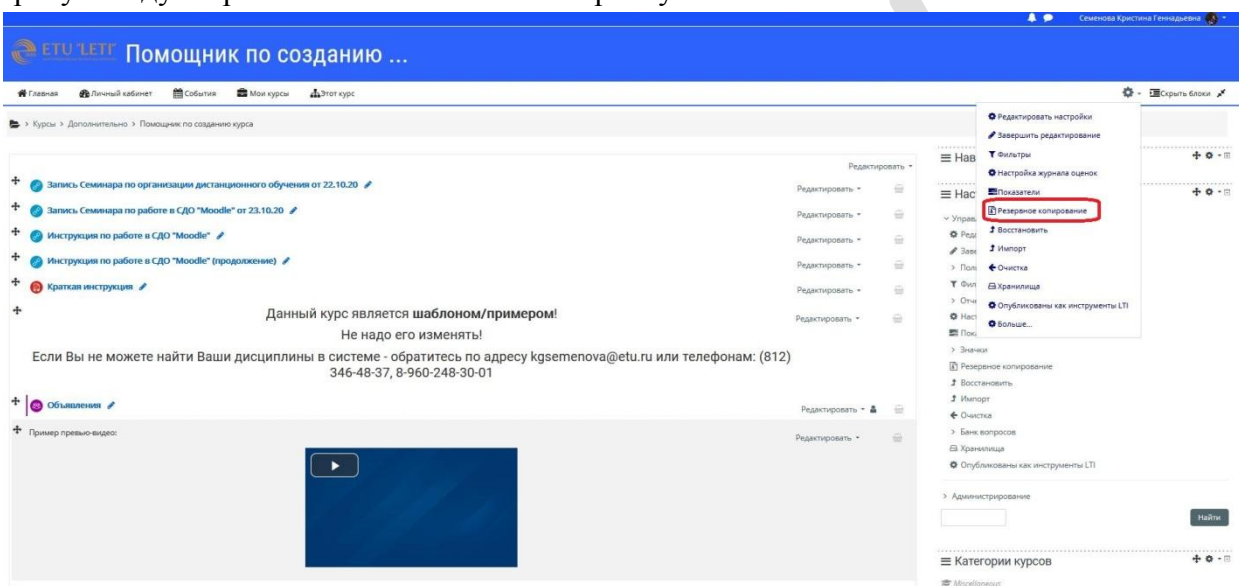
Семенова Кристина Геннадьевна

ETU 'LETI' Помощник по созданию ...

Главная Личный кабинет События Мои курсы Этот курс

Скрыть блоки

Курсы > Дополнительно > Помощник по созданию курса

Редактировать

Запись Семинара по организации дистанционного обучения от 22.10.20 Редактировать

Запись Семинара по работе в СДО "Moodle" от 23.10.20 Редактировать

Инструкция по работе в СДО "Moodle" Редактировать

Инструкция по работе в СДО "Moodle" (продолжение) Редактировать

Краткая инструкция Редактировать

Данный курс является **шаблоном/примером**! Редактировать

Не надо его изменять!

Если Вы не можете найти Ваши дисциплины в системе - обратитесь по адресу kgsemenova@etu.ru или телефонам: (812) 346-48-37, 8-960-248-30-01

Объявления Редактировать

Пример превью-видео: Редактировать

Редактировать настройки
Завершить редактирование
Фильтры
Настройка журнала оценок
Показатели
Резервное копирование
Восстановить
Импорт
Очистка
Хранилища
Опубликованы как инструменты LTI
Больше...

Нав

Нас

Управ
Реда
Заве
Поль
Фил
Отче
Наст
Пока
Значки
Резервное копирование
Восстановить
Импорт
Очистка
Банк вопросов
Хранилища
Опубликованы как инструменты LTI

Администрирование

Найти

Категории курсов

Miscellaneous